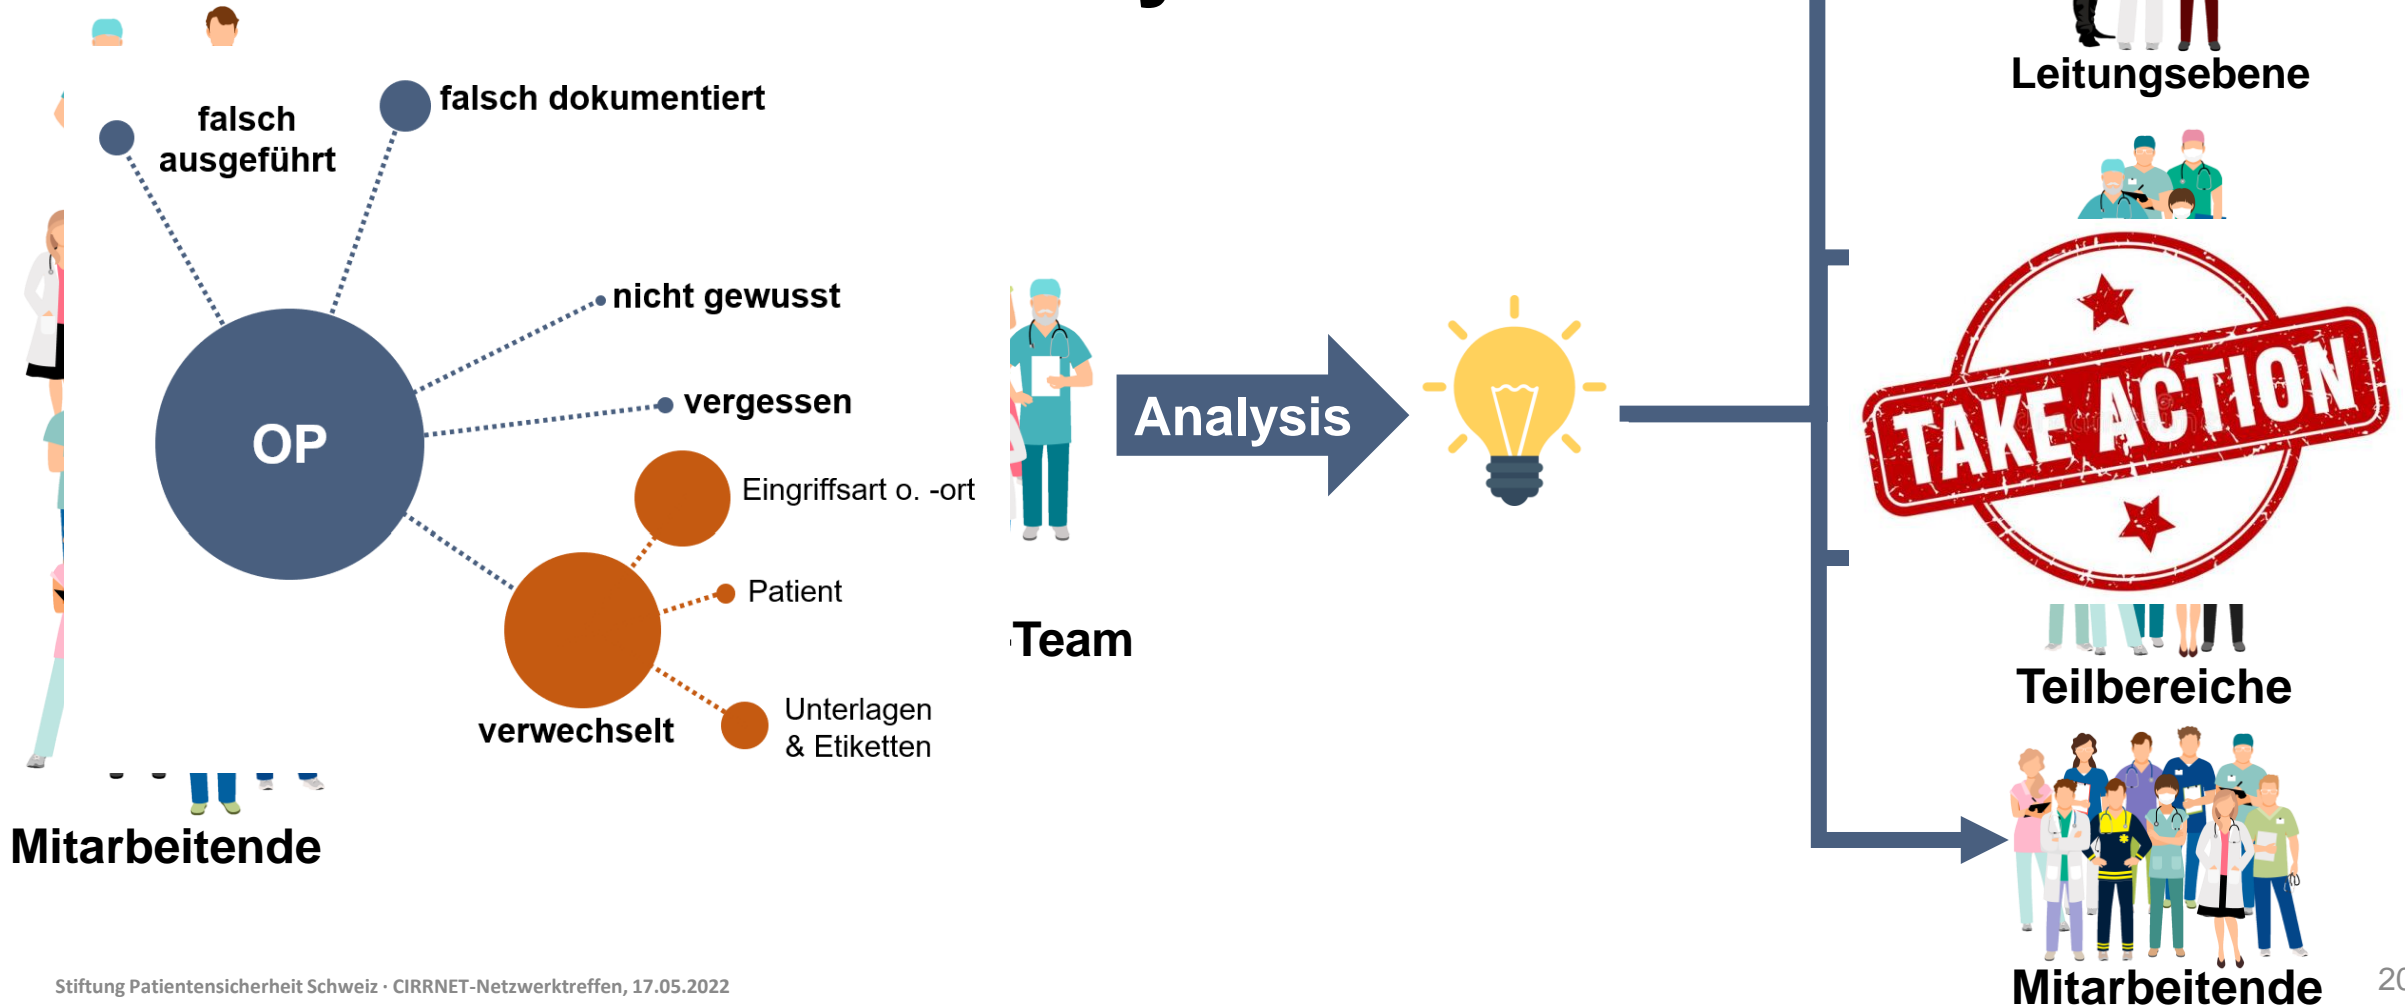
falsch ausgeführt

falsch dokumentiert

nicht gewusst

vergessen

OP

Eingriffsart o. -ort

Patient

Unterlagen & Etiketten

verwechselt

Mitarbeitende

Team

Analysis

Leitungsebene

TAKE ACTION

Teilbereiche

Mitarbeitende

Stiftung Patientensicherheit Schweiz · CIRRNET-Netzwerktreffen, 17.05.2022

20